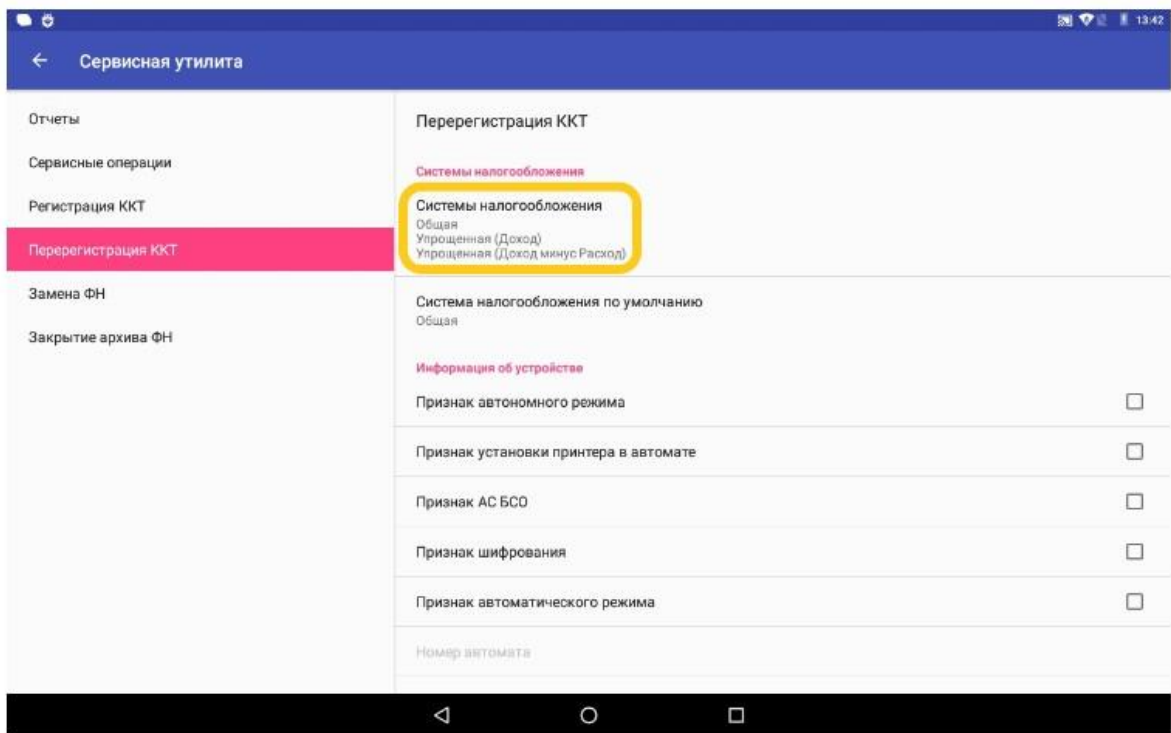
13:42

Сервисная утилита

Отчеты

Сервисные операции

Регистрация ККТ

Перерегистрация ККТ

Замена ФН

Закрытие архива ФН

Перерегистрация ККТ

Системы налогообложения

Системы налогообложения
Общая
Упрощенная (Доход)
Упрощенная (Доход минус Расход)

Система налогообложения по умолчанию
Общая

Информация об устройстве

Признак автономного режима

Признак установки принтера в автомате

Признак АС БСО

Признак шифрования

Признак автоматического режима

Номер автомата